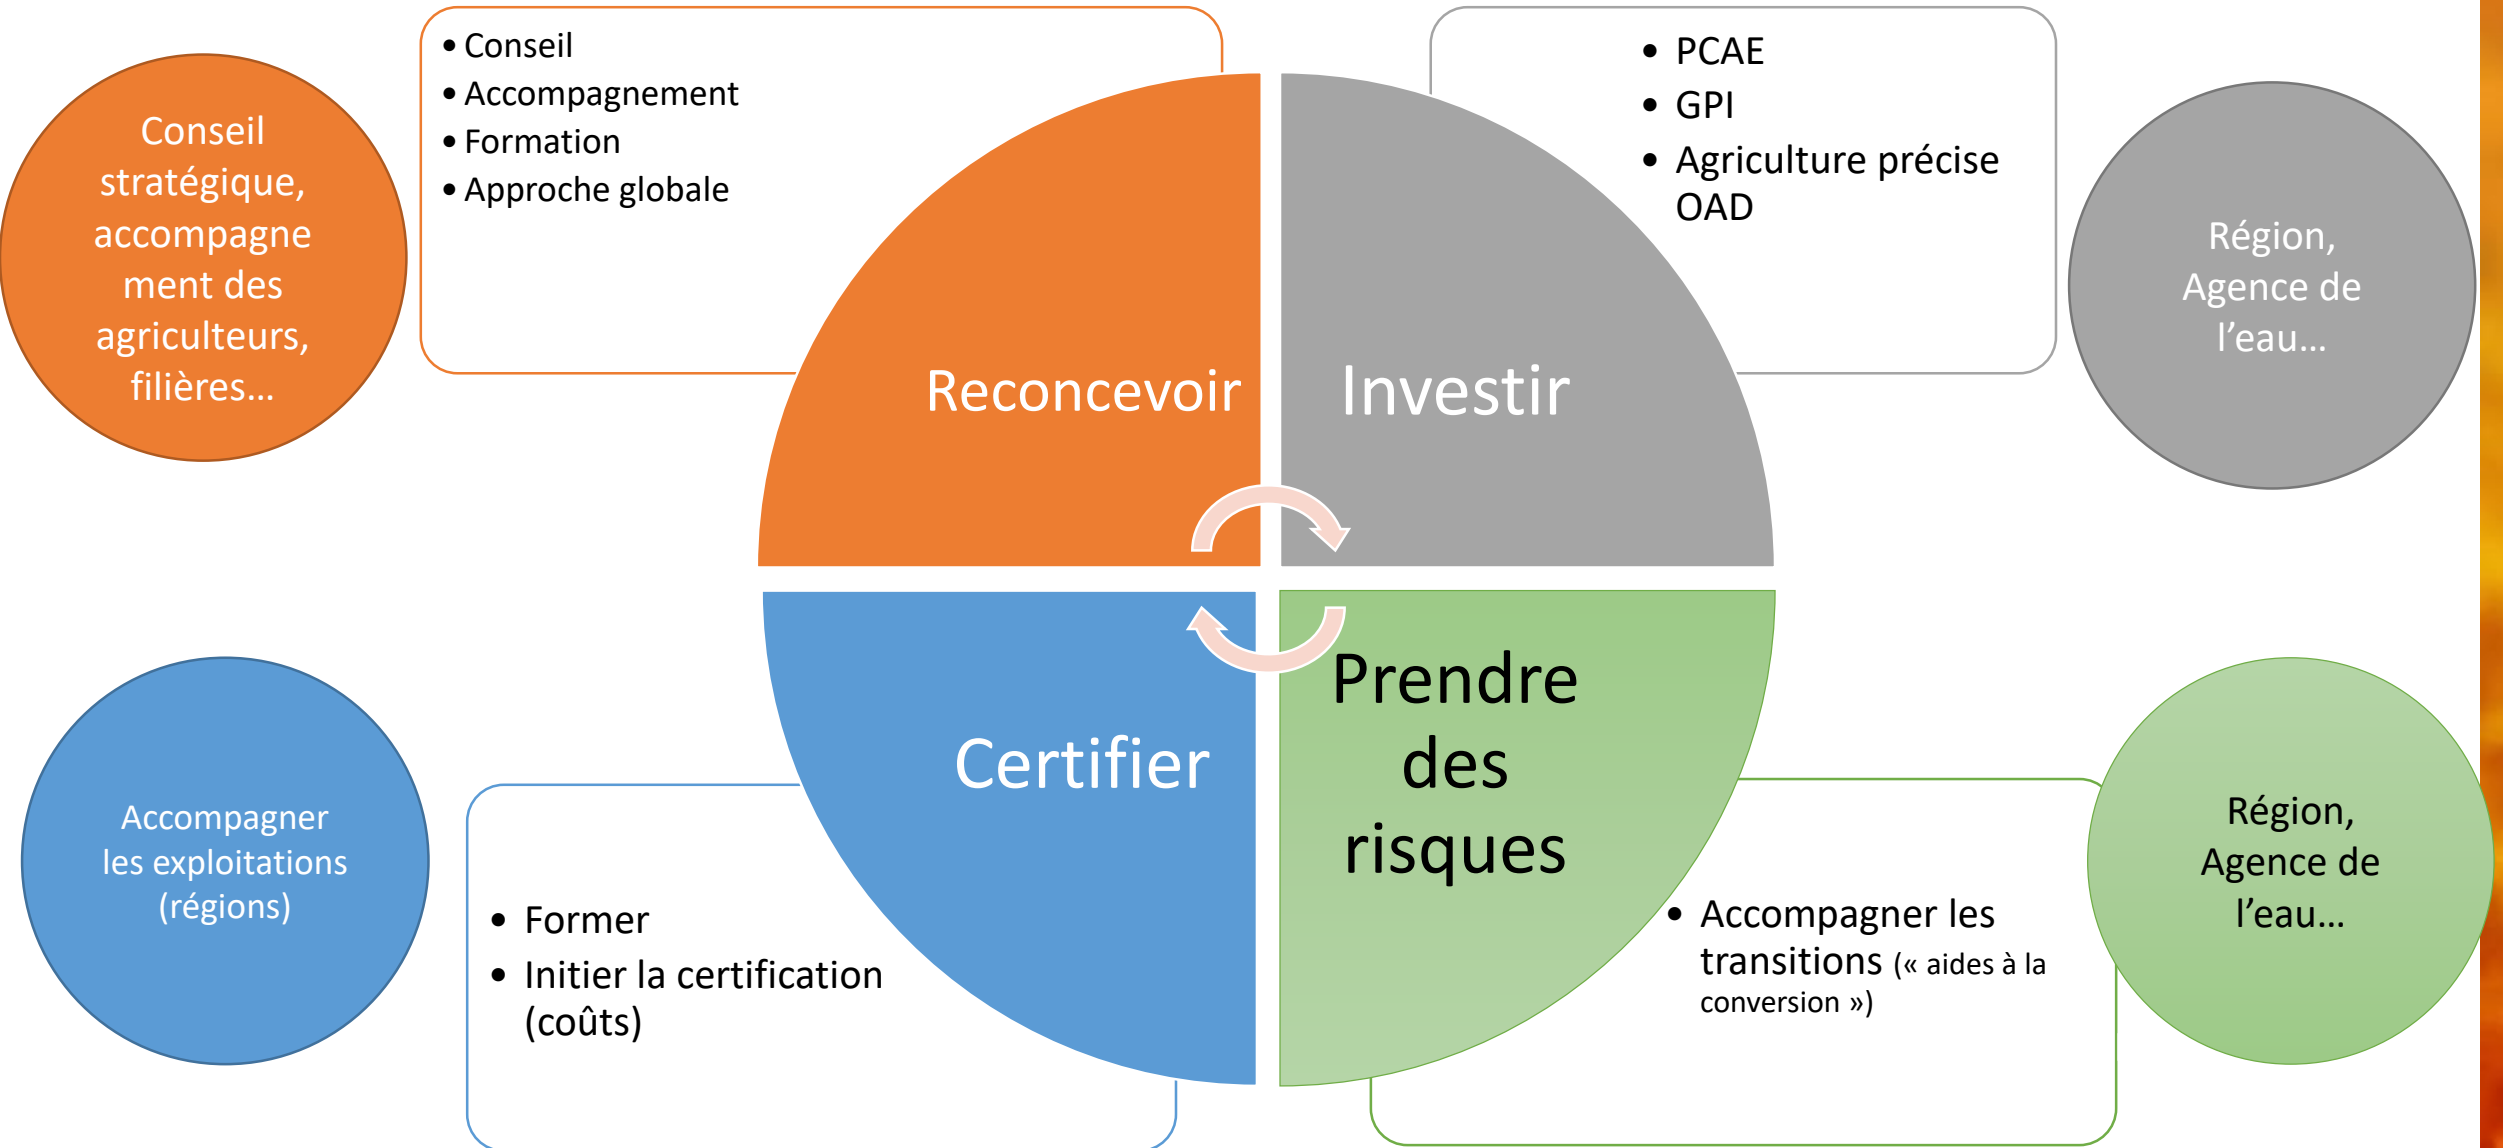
Conseil stratégique, accompagnement des agriculteurs, filières…

• Conseil
• Accompagnement
• Formation
• Approche globale

• PCAE
• GPI
• Agriculture précise OAD

Région, Agence de l’eau…

Reconcevoir

Investir

Certifier

Prendre des risques

Accompagner les exploitations (régions)

• Former
• Initier la certification (coûts)

• Accompagner les transitions (« aides à la conversion »)

Région, Agence de l’eau…